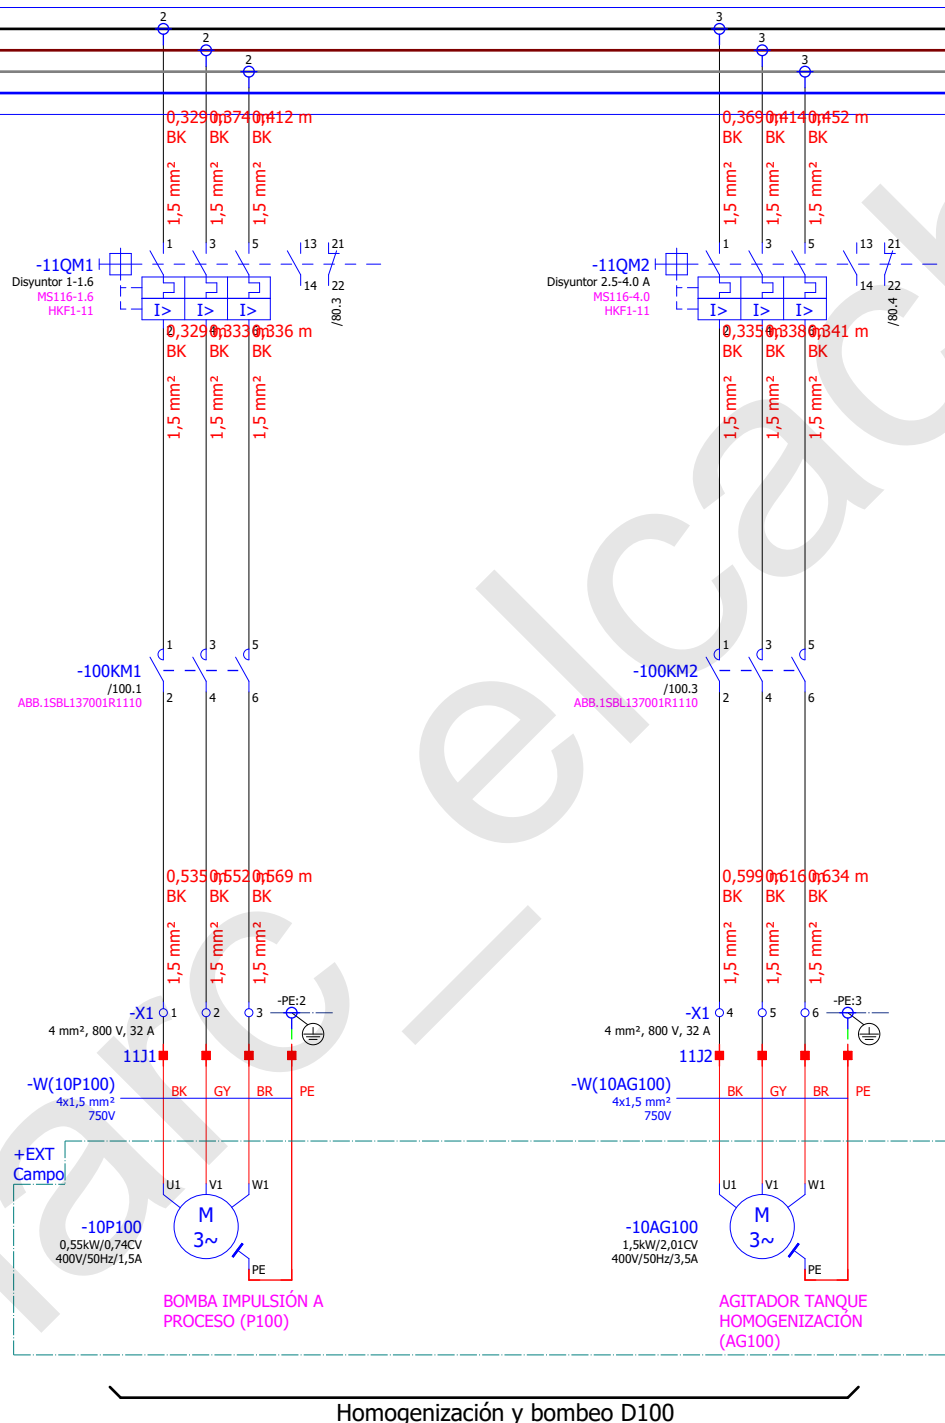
2
2
2
3
3
3

0,329 m 0,374 m 0,412 m
BK BK BK
1,5 mm² 1,5 mm² 1,5 mm²

0,369 m 0,414 m 0,452 m
BK BK BK
1,5 mm² 1,5 mm² 1,5 mm²

-11QM1
Disyuntor 1-1.6
MS116-1.6
HKF1-11
1 3 5 13 21
14 22
/80.3
I> I> I>

-11QM2
Disyuntor 2.5-4.0 A
MS116-4.0
HKF1-11
1 3 5 13 21
14 22
/80.4
I> I> I>

0,329 m 0,333 m 0,336 m
BK BK BK
1,5 mm² 1,5 mm² 1,5 mm²

0,335 m 0,338 m 0,341 m
BK BK BK
1,5 mm² 1,5 mm² 1,5 mm²

-100KM1
/100.1
ABB.1SBL137001R1110
1 3 5
2 4 6

-100KM2
/100.3
ABB.1SBL137001R1110
1 3 5
2 4 6

0,535 m 0,552 m 0,569 m
BK BK BK
1,5 mm² 1,5 mm² 1,5 mm²

0,599 m 0,616 m 0,634 m
BK BK BK
1,5 mm² 1,5 mm² 1,5 mm²

-X1 1 2 3 -PE:2
4 mm², 800 V, 32 A
11J1
-W(10P100)
4x1,5 mm²
750V
BK GY BR PE

-X1 4 5 6 -PE:3
4 mm², 800 V, 32 A
11J2
-W(10AG100)
4x1,5 mm²
750V
BK GY BR PE

+EXT
Campo

U1 V1 W1
M
3~
PE
-10P100
0,55kW/0,74CV
400V/50Hz/1,5A
BOMBA IMPULSIÓN A PROCESO (P100)

U1 V1 W1
M
3~
PE
-10AG100
1,5kW/2,01CV
400V/50Hz/3,5A
AGITADOR TANQUE HOMOGENIZACIÓN (AG100)

Homogenización y bombeo D100

arc - elca